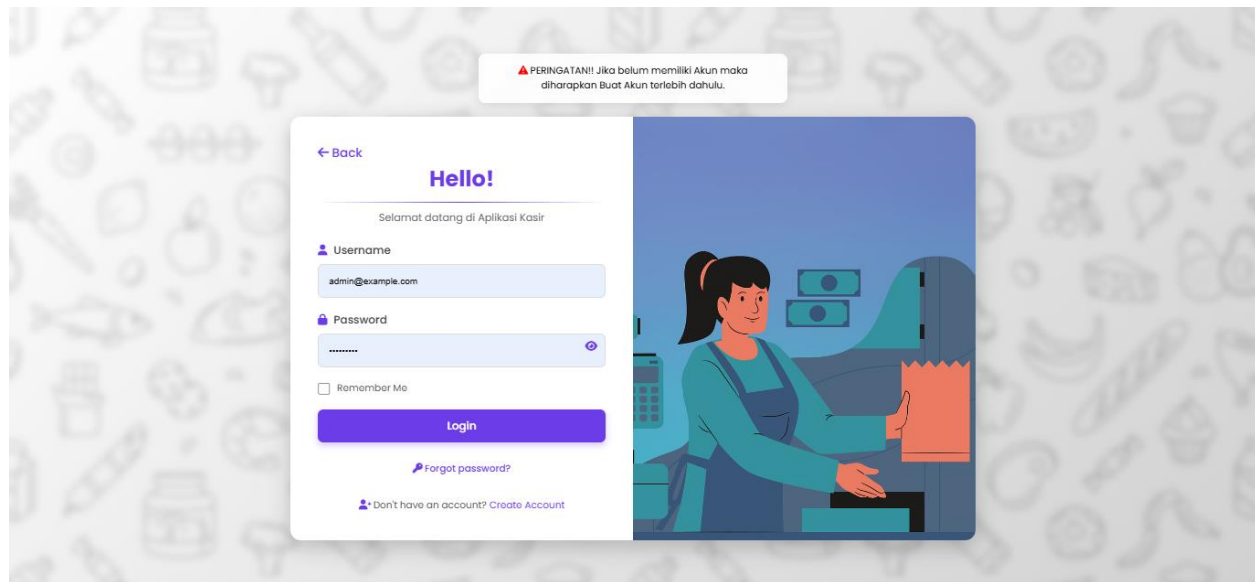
PERINGATAN!! Jika belum memiliki Akun maka diharapkan Buat Akun terlebih dahulu.

← Back

Hello!

Selamat datang di Aplikasi Kasir

Username

admin@example.com

Password

.........

Remember Me

Login

Forgot password?

Don't have an account? Create Account